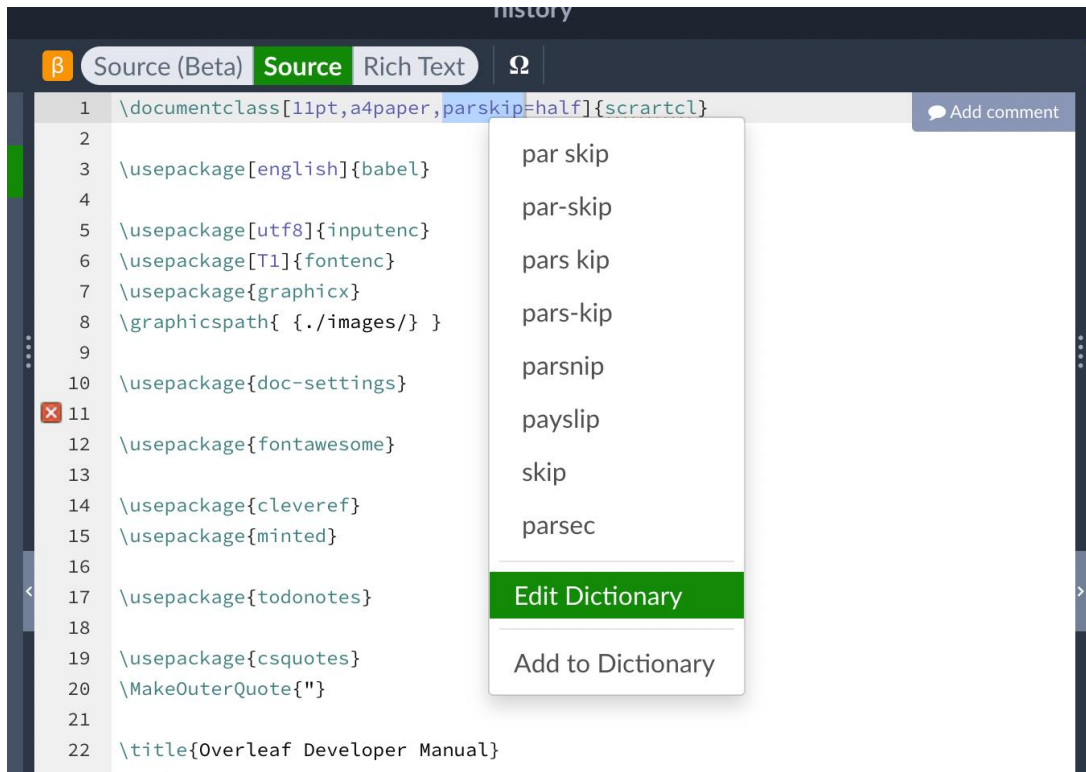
history

β Source (Beta) Source Rich Text Ω

Add comment

1 \documentclass[11pt,a4paper,parskip=half]{scrartcl}
2
3 \usepackage[english]{babel}
4
5 \usepackage[utf8]{inputenc}
6 \usepackage[T1]{fontenc}
7 \usepackage{graphicx}
8 \graphicspath{ {./images/} }
9
10 \usepackage{doc-settings}
11
12 \usepackage{fontawesome}
13
14 \usepackage{cleveref}
15 \usepackage{minted}
16
17 \usepackage{todonotes}
18
19 \usepackage{csquotes}
20 \MakeOuterQuote{"}
21
22 \title{Overleaf Developer Manual}

par skip
par-skip
pars kip
pars-kip
parsnip
payslip
skip
parsec
Edit Dictionary
Add to Dictionary